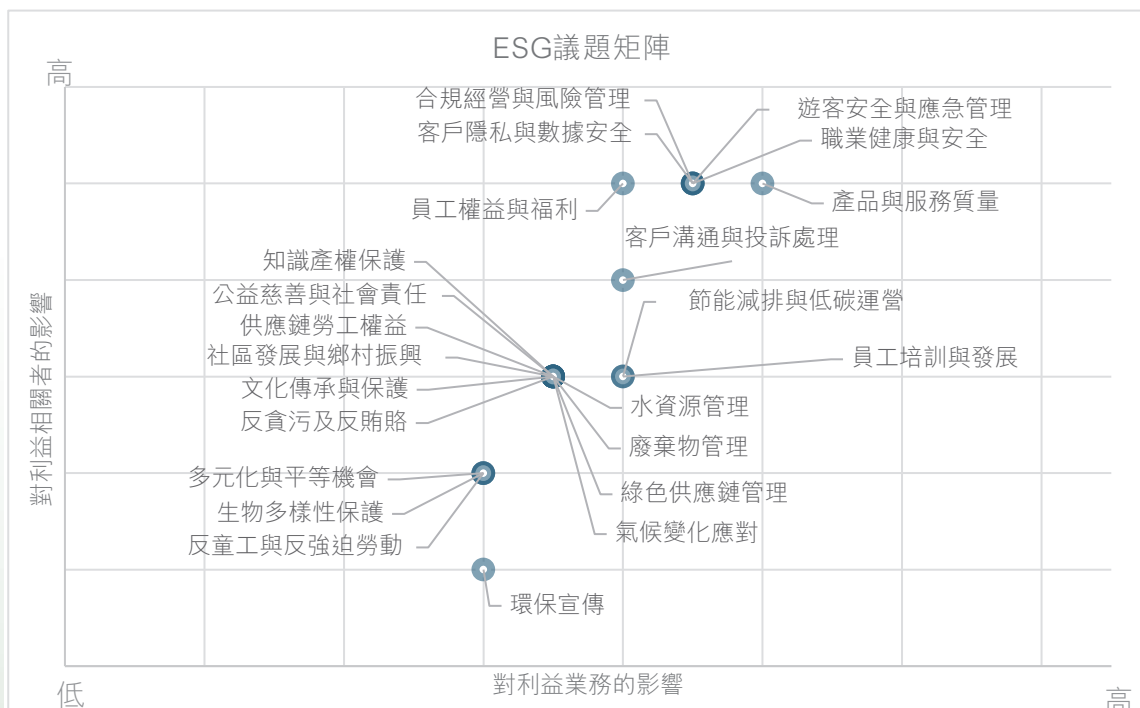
ESG議題矩陣

高

對利益相關者的影響

合規經營與風險管理
客戶隱私與數據安全
遊客安全與應急管理
職業健康與安全
員工權益與福利
產品與服務質量
客戶溝通與投訴處理
知識產權保護
公益慈善與社會責任
節能減排與低碳運營
供應鏈勞工權益
社區發展與鄉村振興
員工培訓與發展
文化傳承與保護
水資源管理
反貪污及反賄賂
廢棄物管理
多元化與平等機會
綠色供應鏈管理
生物多樣性保護
氣候變化應對
反童工與反強迫勞動
環保宣傳

低

對利益業務的影響

高